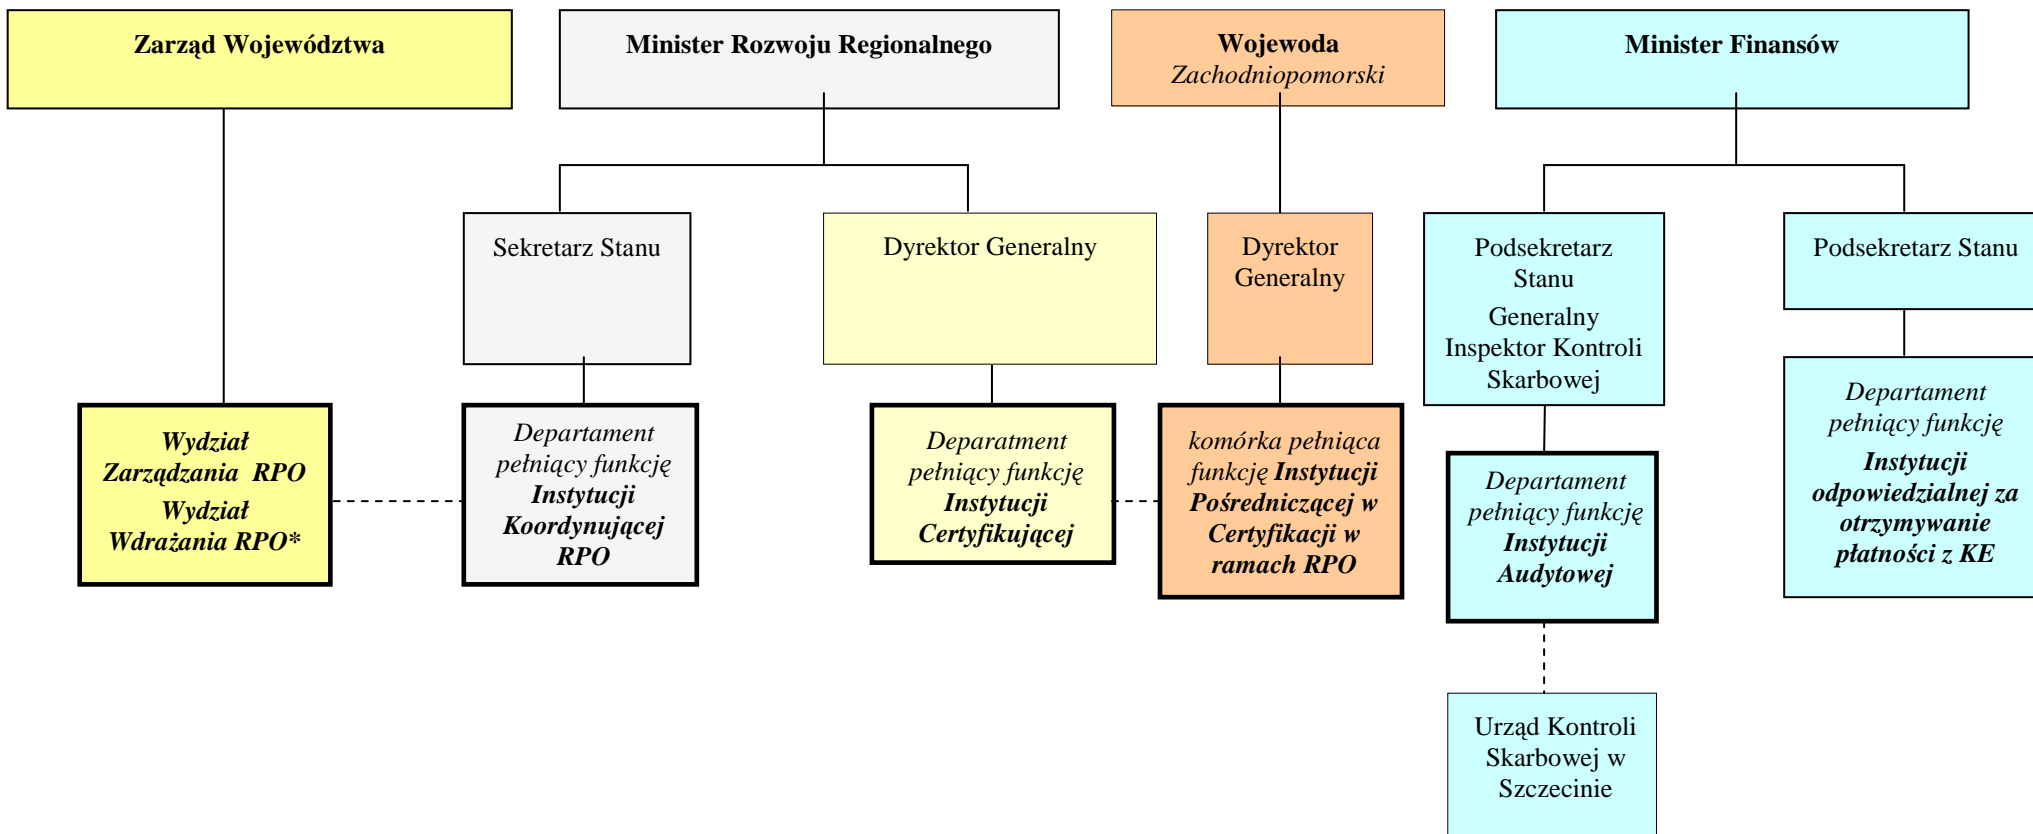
Zarząd Województwa

Minister Rozwoju Regionalnego

Wojewoda
Zachodniopomorski

Minister Finansów

Sekretarz Stanu

Dyrektor Generalny

Dyrektor Generalny

Podsekretarz Stanu
Generalny Inspektor Kontroli Skarbowej

Podsekretarz Stanu

Wydział Zarządzania RPO
Wydział Wdrażania RPO*

Departament pełniący funkcję Instytucji Koordynującej RPO

Deparatment pełniący funkcję Instytucji Certyfikującej

komórka pełniąca funkcję Instytucji Pośredniczącej w Certyfikacji w ramach RPO

Departament pełniący funkcję Instytucji Audytowej

Departament pełniący funkcję Instytucji odpowiedzialnej za otrzymywanie płatności z KE

Urząd Kontroli Skarbowej w Szczecinie